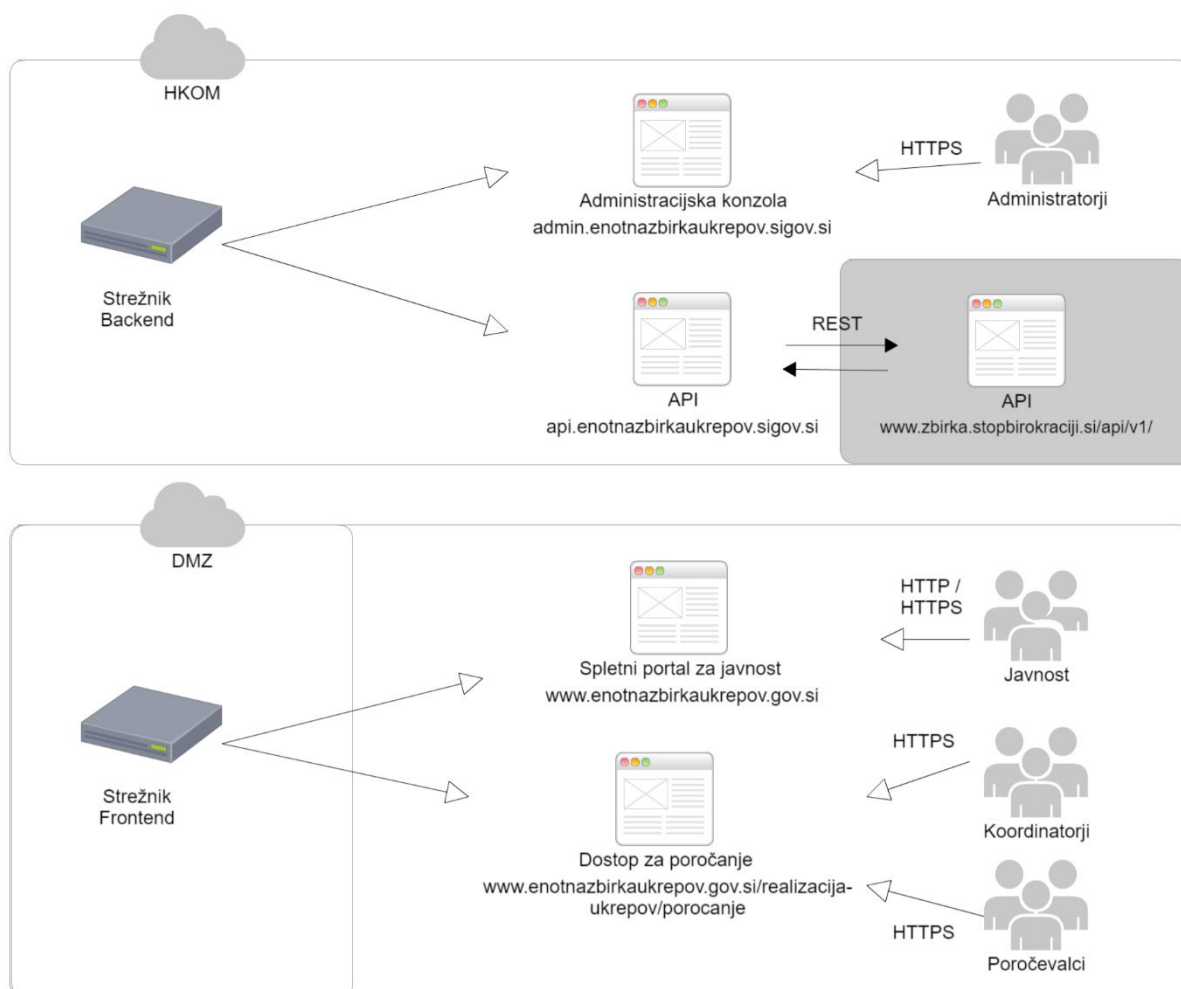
HKOM

Strežnik Backend

Administracijska konzola
admin.enotnazbirkaukrepov.sigov.si

HTTPS

Administratorji

API
api.enotnazbirkaukrepov.sigov.si

REST

API
www.zbirka.stopbirokraciji.si/api/v1/

DMZ

Strežnik Frontend

Spletni portal za javnost
www.enotnazbirkaukrepov.gov.si

HTTP / HTTPS

Javnost

Dostop za poročanje
www.enotnazbirkaukrepov.gov.si/realizacija-ukrepov/porocanje

HTTPS

Koordinatorji

HTTPS

Poročevalci